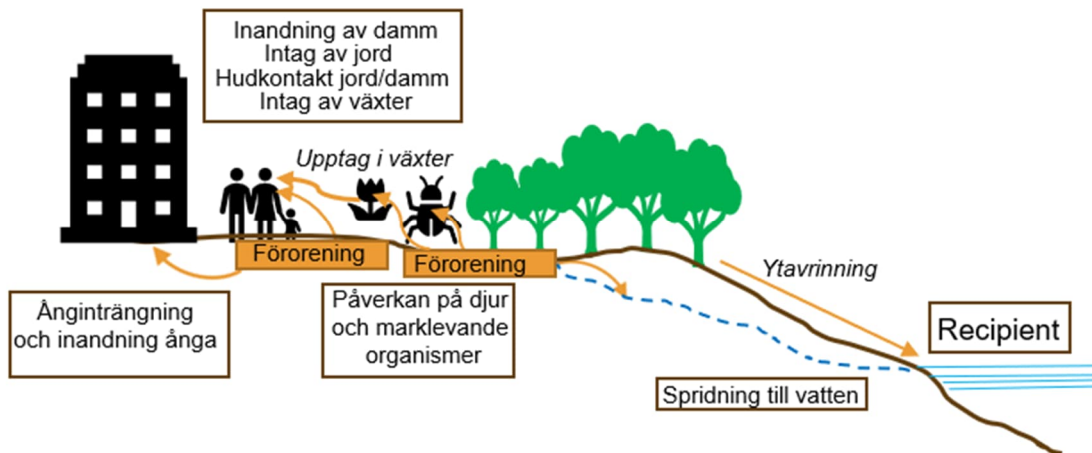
Inandning av damm
Intag av jord
Hudkontakt jord/damm
Intag av växter

Upptag i växter

Förorening

Förorening

Ytavrinning

Recipient

Ånginträngning och inandning ånga

Påverkan på djur och marklevande organismer

Spridning till vatten